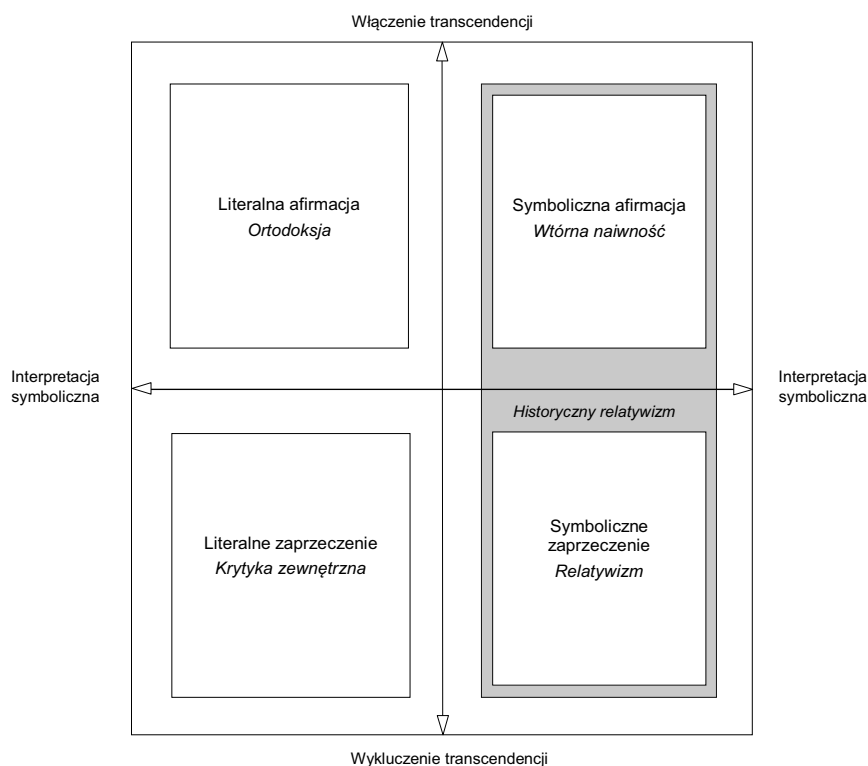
Włączenie transcendencji

Interpretacja symboliczna

Interpretacja symboliczna

Literalna afirmacja
*Ortodoksja*

Symboliczna afirmacja
*Wtórna naiwność*

*Historyczny relatywizm*

Literalne zaprzeczenie
*Krytyka zewnętrzna*

Symboliczne zaprzeczenie
*Relatywizm*

Wykluczenie transcendencji